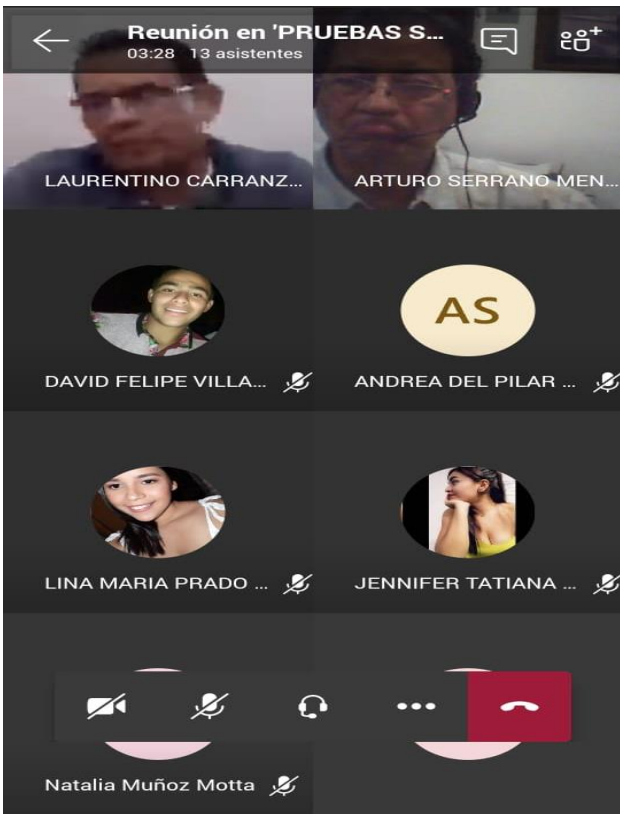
Reunión en 'PRUEBAS S...
03:28 13 asistentes

LAURENTINO CARRANZ...

ARTURO SERRANO MEN...

DAVID FELIPE VILLA...

AS

ANDREA DEL PILAR ...

LINA MARIA PRADO ...

JENNIFER TATIANA ...

Natalia Muñoz Motta